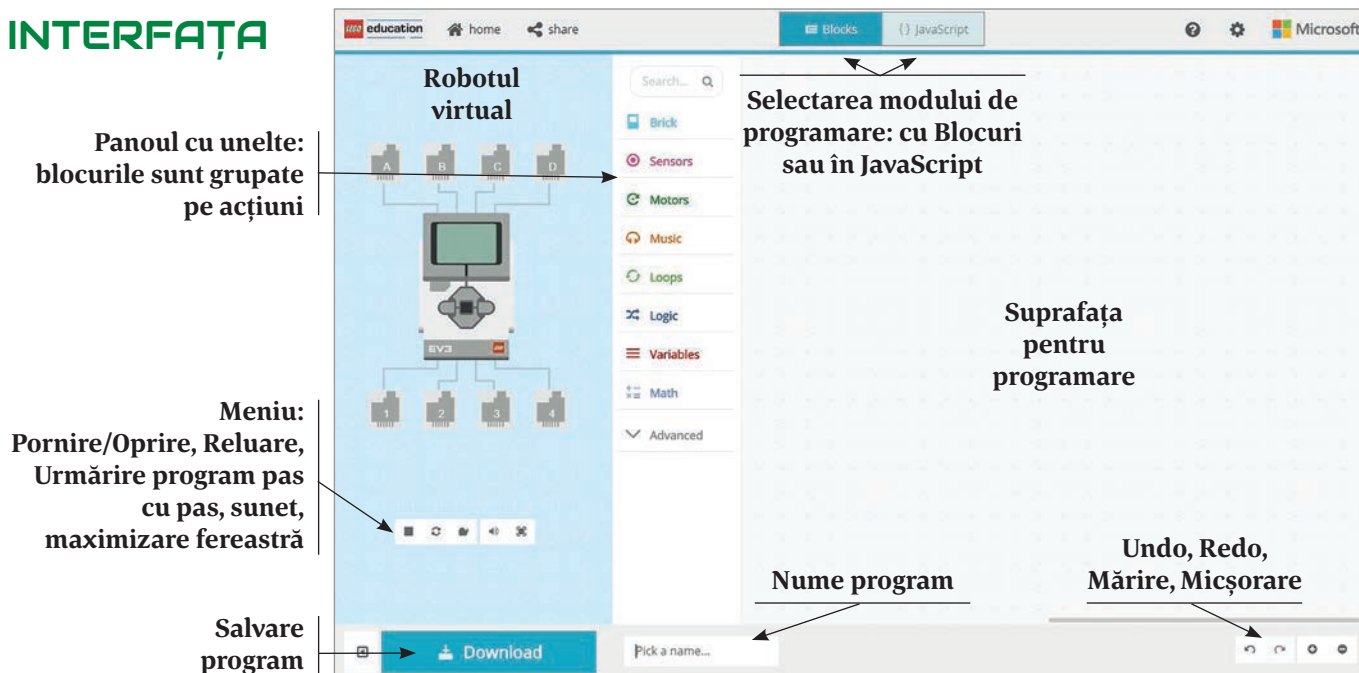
INTERFAȚA

LEGO education home share

Blocks {} JavaScript

Microsoft

Robotul virtual

Search...

Brick

Sensors

Motors

Music

Loops

Logic

Variables

Math

Advanced

Selectarea modului de programare: cu Blocuri sau în JavaScript

Panoul cu unelte: blocurile sunt grupate pe acțiuni

A B C D

EV3

1 2 3 4

Suprafața pentru programare

Meniu: Pornire/Oprire, Reluare, Urmărire program pas cu pas, sunet, maximizare fereastră

Undo, Redo, Mărire, Micșorare

Nume program

Salvare program

Download

Pick a name...